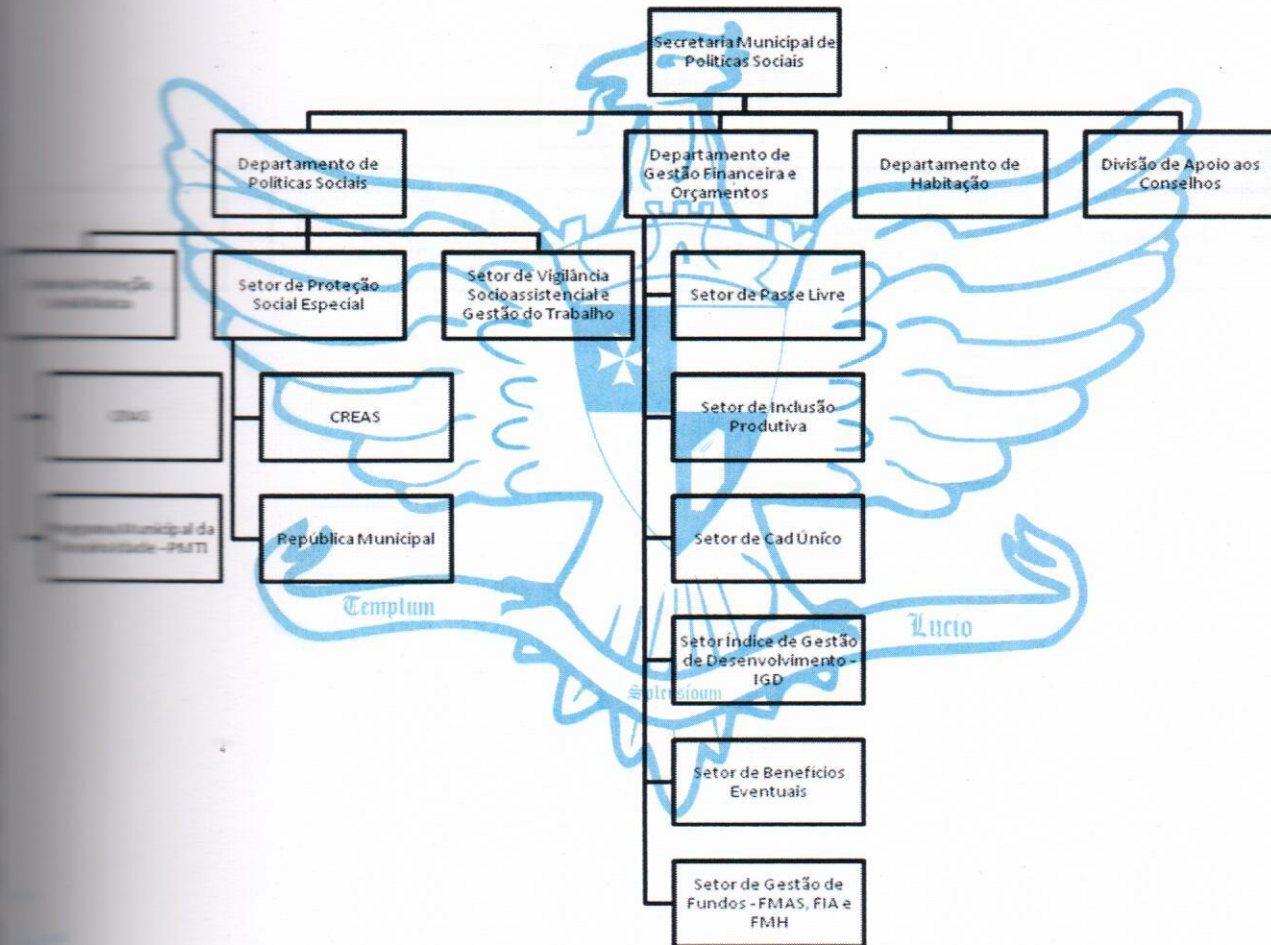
Secretaria Municipal de Políticas Sociais

Departamento de Políticas Sociais

Departamento de Gestão Financeira e Orçamentos

Departamento de Habitação

Divisão de Apoio aos Conselhos

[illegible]

Setor de Proteção Social Especial

Setor de Vigilância Socioassistencial e Gestão do Trabalho

Setor de Passe Livre

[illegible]

CREAS

Setor de Inclusão Produtiva

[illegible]

República Municipal

Setor de Cad Único

Templum

Lucio

Setor Índice de Gestão de Desenvolvimento - IGD

Setor de Benefícios Eventuais

Setor de Gestão de Fundos - FMAS, FIA e FMH